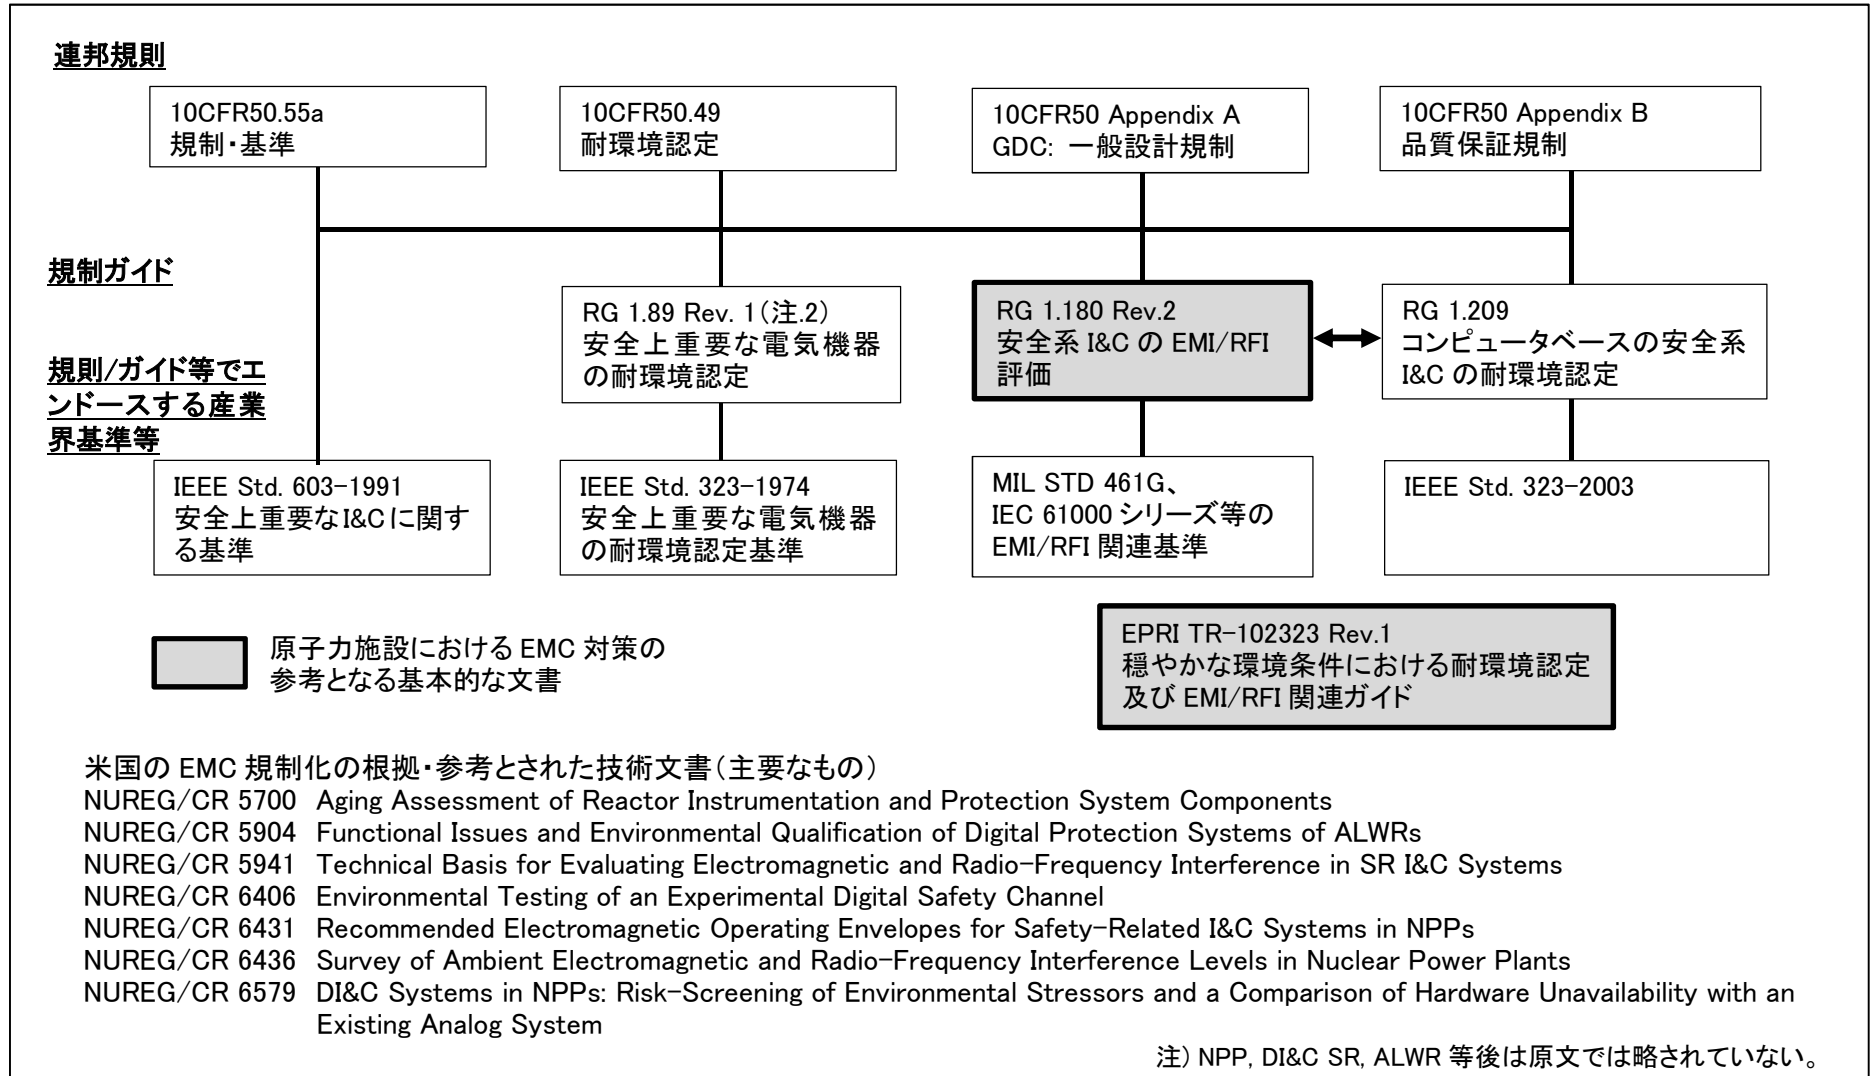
連邦規則

10CFR50.55a
規制・基準

10CFR50.49
耐環境認定

10CFR50 Appendix A
GDC: 一般設計規制

10CFR50 Appendix B
品質保証規制

規制ガイド

RG 1.89 Rev. 1(注.2)
安全上重要な電気機器の耐環境認定

RG 1.180 Rev.2
安全系 I&C の EMI/RFI 評価

RG 1.209
コンピュータベースの安全系 I&C の耐環境認定

規則/ガイド等でエンドースする産業界基準等

IEEE Std. 603-1991
安全上重要なI&Cに関する基準

IEEE Std. 323-1974
安全上重要な電気機器の耐環境認定基準

MIL STD 461G、
IEC 61000 シリーズ等の EMI/RFI 関連基準

IEEE Std. 323-2003

原子力施設における EMC 対策の参考となる基本的な文書

EPRI TR-102323 Rev.1
穏やかな環境条件における耐環境認定及び EMI/RFI 関連ガイド

米国の EMC 規制化の根拠・参考とされた技術文書(主要なもの)
NUREG/CR 5700 Aging Assessment of Reactor Instrumentation and Protection System Components
NUREG/CR 5904 Functional Issues and Environmental Qualification of Digital Protection Systems of ALWRs
NUREG/CR 5941 Technical Basis for Evaluating Electromagnetic and Radio-Frequency Interference in SR I&C Systems
NUREG/CR 6406 Environmental Testing of an Experimental Digital Safety Channel
NUREG/CR 6431 Recommended Electromagnetic Operating Envelopes for Safety-Related I&C Systems in NPPs
NUREG/CR 6436 Survey of Ambient Electromagnetic and Radio-Frequency Interference Levels in Nuclear Power Plants
NUREG/CR 6579 DI&C Systems in NPPs: Risk-Screening of Environmental Stressors and a Comparison of Hardware Unavailability with an Existing Analog System

注) NPP, DI&C SR, ALWR 等後は原文では略されていない。